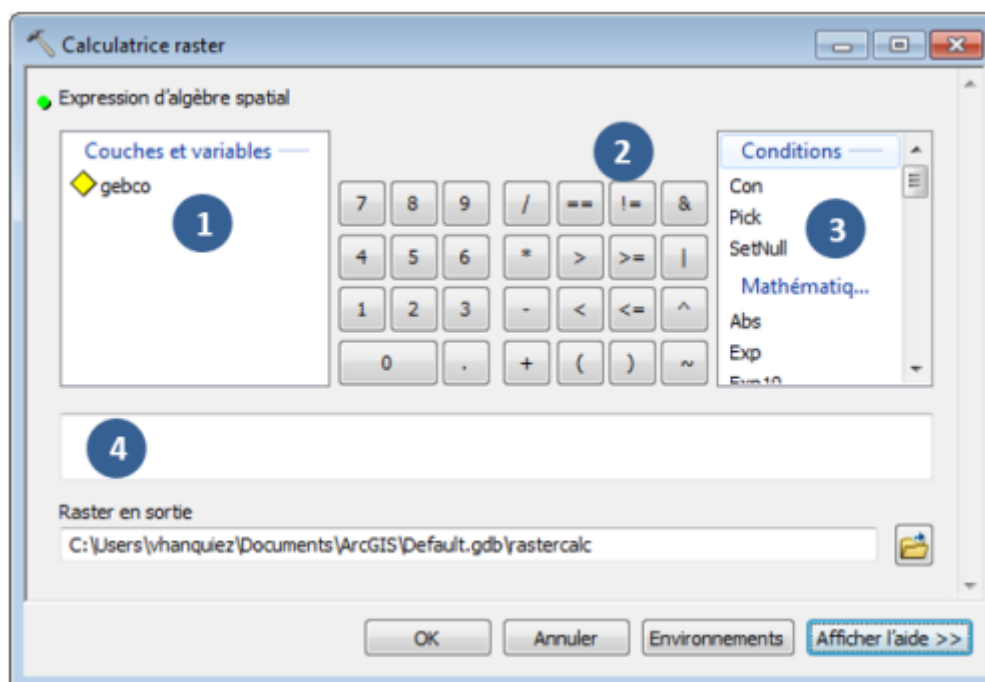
Calculatrice raster

Expression d'algèbre spatial

Couches et variables
gebco

1

2

7 8 9 / == != &
4 5 6 * > >= |
1 2 3 - < <= ^
0 . + ( ) ~

Conditions
Con
Pick
SetNull
Mathématiq...
Abs
Exp
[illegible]

3

4

Raster en sortie
C:\Users\vhanquiez\Documents\ArcGIS\Default.gdb\rastercalc

OK Annuler Environnements Afficher l'aide >>